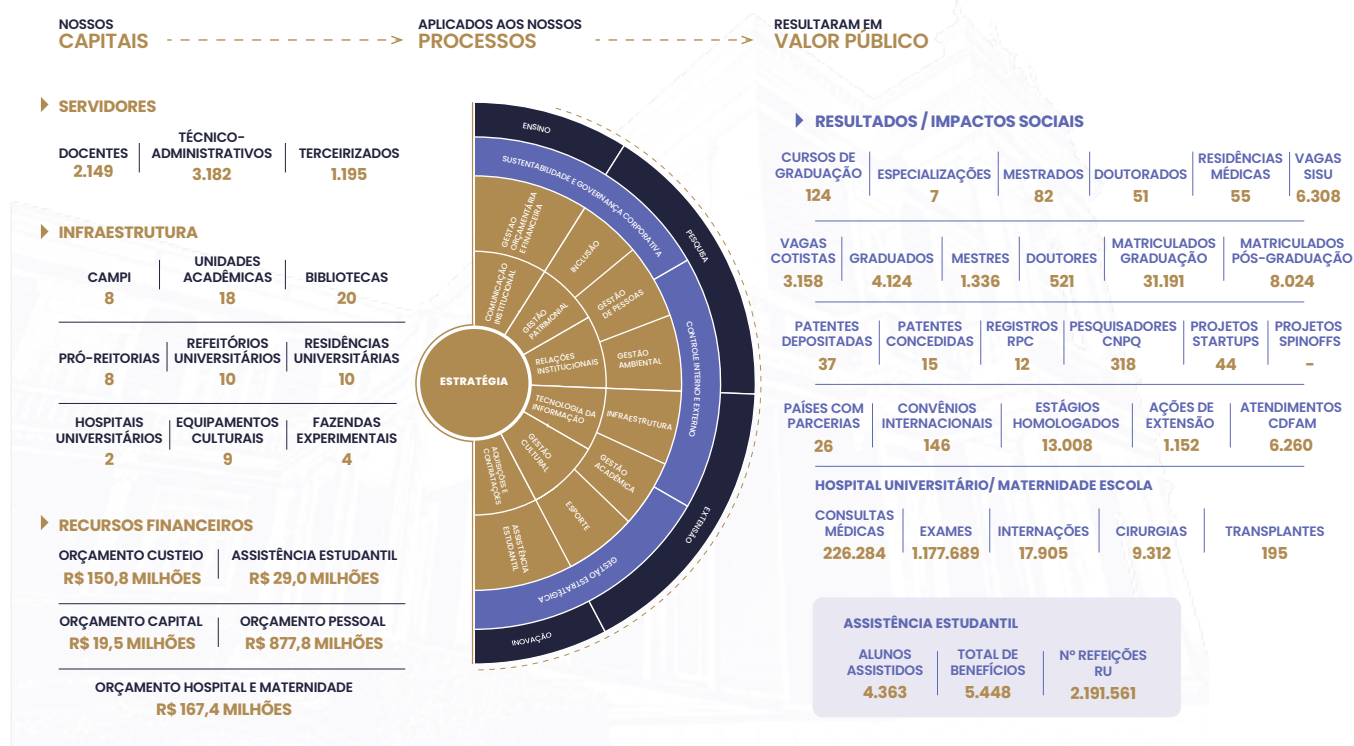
NOSSOS
CAPITAIS

APLICADOS AOS NOSSOS
PROCESSOS

RESULTARAM EM
VALOR PÚBLICO

SERVIDORES

| DOCENTES | TÉCNICO-ADMINISTRATIVOS | TERCEIRIZADOS |
|---|---|---|
| 2.149 | 3.182 | 1.195 |

INFRAESTRUTURA

| CAMPI | UNIDADES ACADÊMICAS | BIBLIOTECAS |
|---|---|---|
| 8 | 18 | 20 |

| PRÓ-REITORIAS | REFEITÓRIOS UNIVERSITÁRIOS | RESIDÊNCIAS UNIVERSITÁRIAS |
|---|---|---|
| 8 | 10 | 10 |

| HOSPITAIS UNIVERSITÁRIOS | EQUIPAMENTOS CULTURAIS | FAZENDAS EXPERIMENTAIS |
|---|---|---|
| 2 | 9 | 4 |

RECURSOS FINANCEIROS

| ORÇAMENTO CUSTEIO | ASSISTÊNCIA ESTUDANTIL |
|---|---|
| R$ 150,8 MILHÕES | R$ 29,0 MILHÕES |

| ORÇAMENTO CAPITAL | ORÇAMENTO PESSOAL |
|---|---|
| R$ 19,5 MILHÕES | R$ 877,8 MILHÕES |

ORÇAMENTO HOSPITAL E MATERNIDADE
R$ 167,4 MILHÕES

ENSINO
PESQUISA
EXTENSÃO
INOVAÇÃO
SUSTENTABILIDADE E GOVERNANÇA CORPORATIVA
CONTROLE INTERNO E EXTERNO
GESTÃO ESTRATÉGICA
GESTÃO ORÇAMENTÁRIA E FINANCEIRA
INCLUSÃO
COMUNICAÇÃO INSTITUCIONAL
GESTÃO PATRIMONIAL
GESTÃO DE PESSOAS
RELAÇÕES INSTITUCIONAIS
GESTÃO AMBIENTAL
TECNOLOGIA DA INFORMAÇÃO
INFRAESTRUTURA
GESTÃO CULTURAL
AQUISIÇÕES E CONTRATAÇÕES
GESTÃO ACADÊMICA
ESPORTE
ASSISTÊNCIA ESTUDANTIL
ESTRATÉGIA

RESULTADOS / IMPACTOS SOCIAIS

| CURSOS DE GRADUAÇÃO | ESPECIALIZAÇÕES | MESTRADOS | DOUTORADOS | RESIDÊNCIAS MÉDICAS | VAGAS SISU |
|---|---|---|---|---|---|
| 124 | 7 | 82 | 51 | 55 | 6.308 |

| VAGAS COTISTAS | GRADUADOS | MESTRES | DOUTORES | MATRICULADOS GRADUAÇÃO | MATRICULADOS PÓS-GRADUAÇÃO |
|---|---|---|---|---|---|
| 3.158 | 4.124 | 1.336 | 521 | 31.191 | 8.024 |

| PATENTES DEPOSITADAS | PATENTES CONCEDIDAS | REGISTROS RPC | PESQUISADORES CNPQ | PROJETOS STARTUPS | PROJETOS SPINOFFS |
|---|---|---|---|---|---|
| 37 | 15 | 12 | 318 | 44 | - |

| PAÍSES COM PARCERIAS | CONVÊNIOS INTERNACIONAIS | ESTÁGIOS HOMOLOGADOS | AÇÕES DE EXTENSÃO | ATENDIMENTOS CDFAM |
|---|---|---|---|---|
| 26 | 146 | 13.008 | 1.152 | 6.260 |

HOSPITAL UNIVERSITÁRIO/ MATERNIDADE ESCOLA

| CONSULTAS MÉDICAS | EXAMES | INTERNAÇÕES | CIRURGIAS | TRANSPLANTES |
|---|---|---|---|---|
| 226.284 | 1.177.689 | 17.905 | 9.312 | 195 |

ASSISTÊNCIA ESTUDANTIL

| ALUNOS ASSISTIDOS | TOTAL DE BENEFÍCIOS | Nº REFEIÇÕES RU |
|---|---|---|
| 4.363 | 5.448 | 2.191.561 |